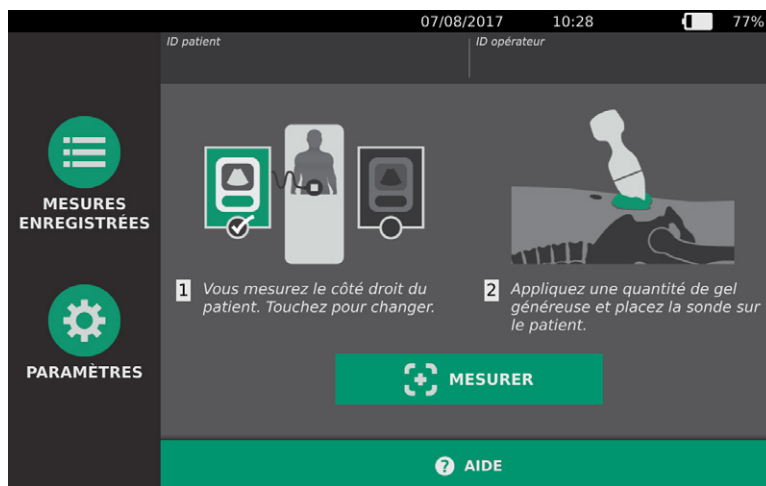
07/08/2017 10:28 77%

ID patient

ID opérateur

MESURES ENREGISTRÉES

PARAMÈTRES

1 Vous mesurez le côté droit du patient. Touchez pour changer.

2 Appliquez une quantité de gel généreuse et placez la sonde sur le patient.

MESURER

AIDE